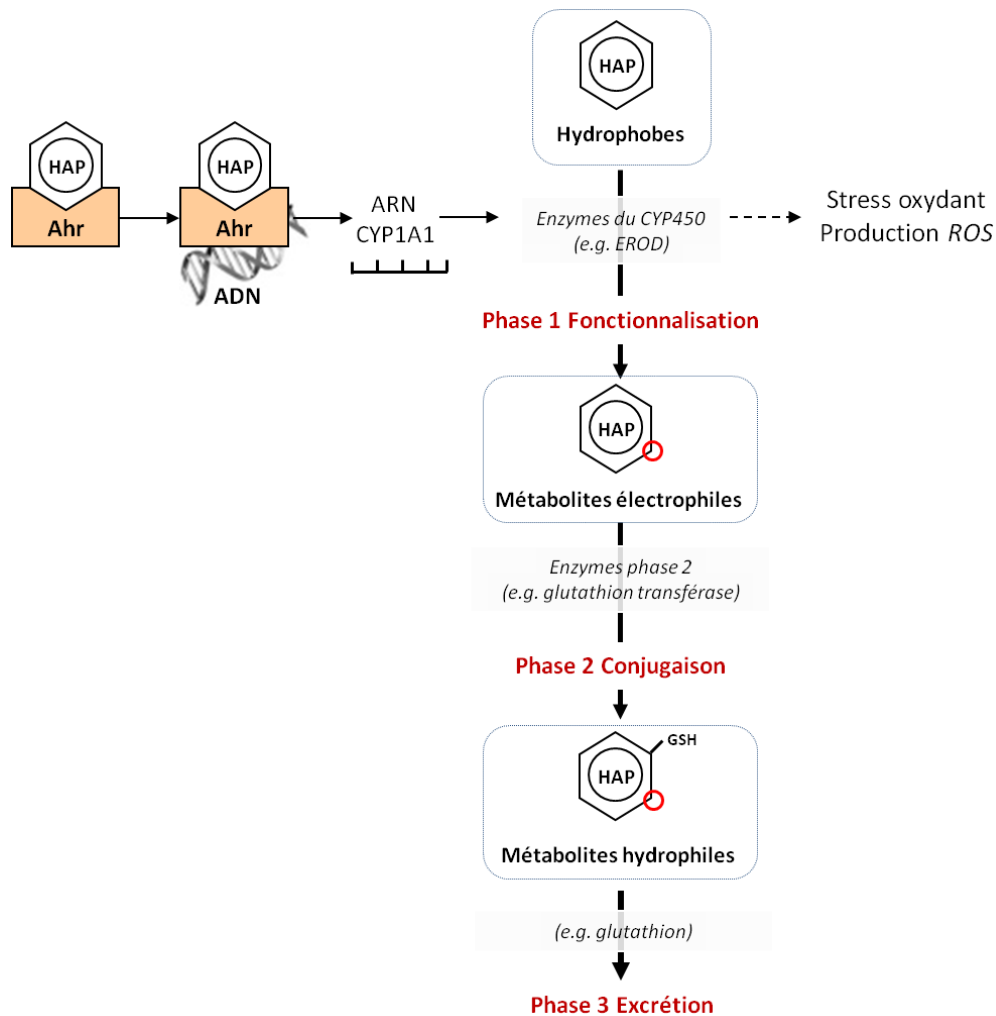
HAP
Ahr

HAP
Ahr
ADN

ARN
CYP1A1

HAP
Hydrophobes

Enzymes du CYP450
(e.g. EROD)

Stress oxydant
Production ROS

Phase 1 Fonctionnalisation

HAP
Métabolites électrophiles

Enzymes phase 2
(e.g. glutathion transférase)

Phase 2 Conjugaison

GSH
HAP
Métabolites hydrophiles

(e.g. glutathion)

Phase 3 Excrétion